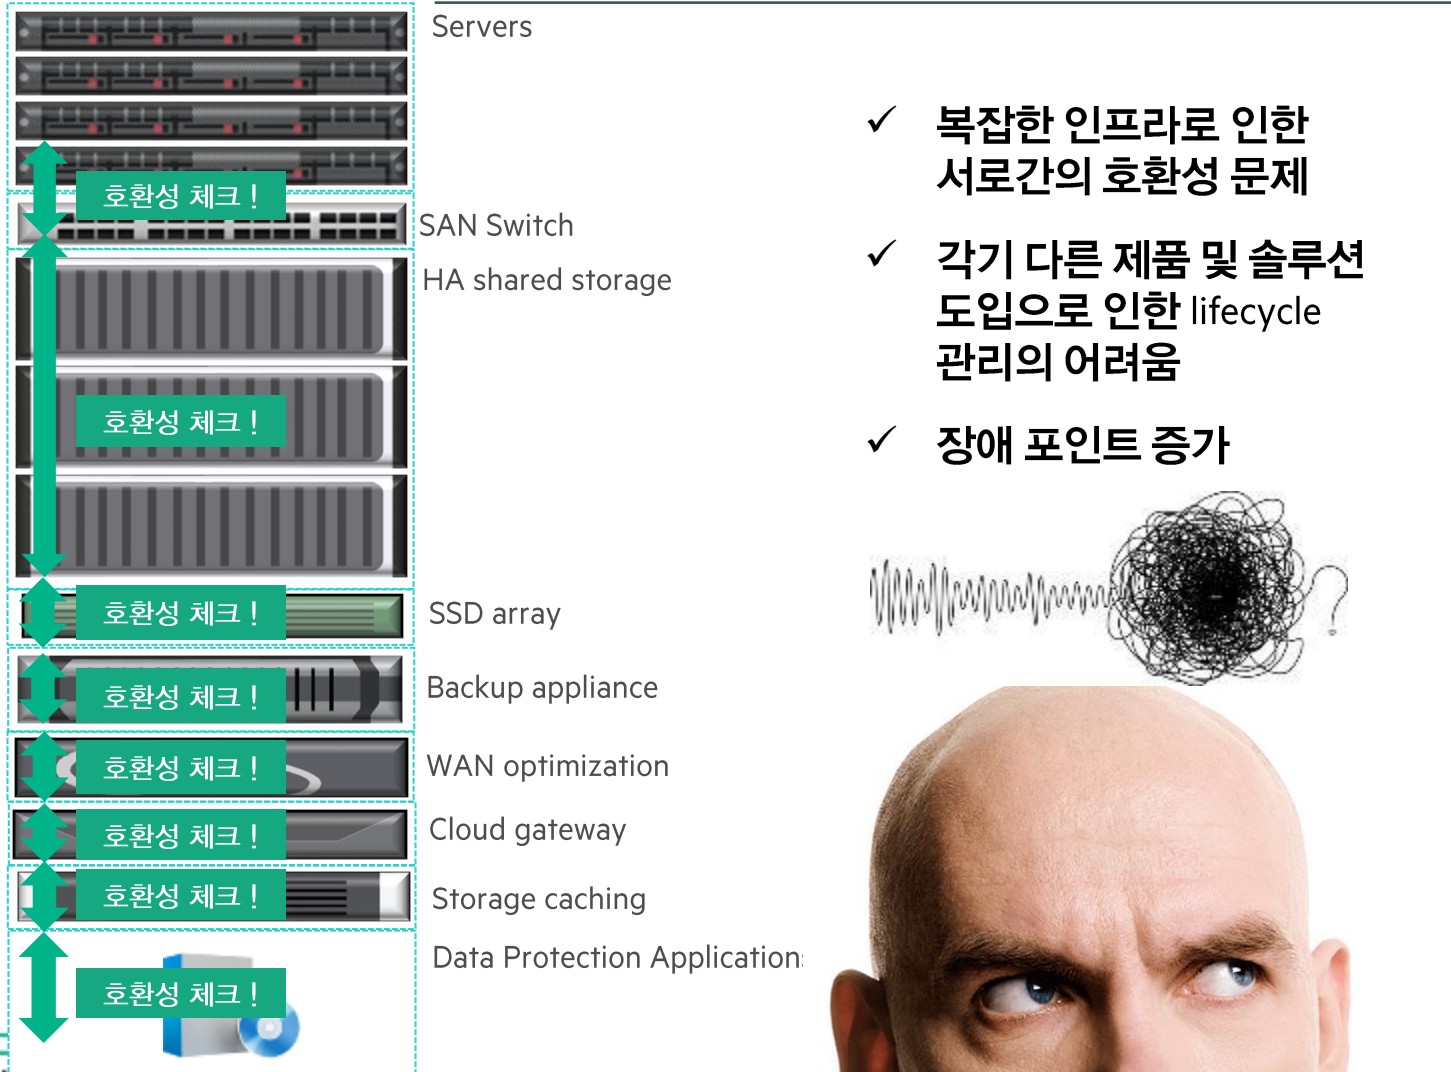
Servers

호환성 체크 !

SAN Switch

HA shared storage

호환성 체크 !

호환성 체크 !

SSD array

호환성 체크 !

Backup appliance

호환성 체크 !

WAN optimization

호환성 체크 !

Cloud gateway

호환성 체크 !

Storage caching

Data Protection Application

호환성 체크 !

✓ 복잡한 인프라로 인한 서로간의 호환성 문제

✓ 각기 다른 제품 및 솔루션 도입으로 인한 lifecycle 관리의 어려움

✓ 장애 포인트 증가